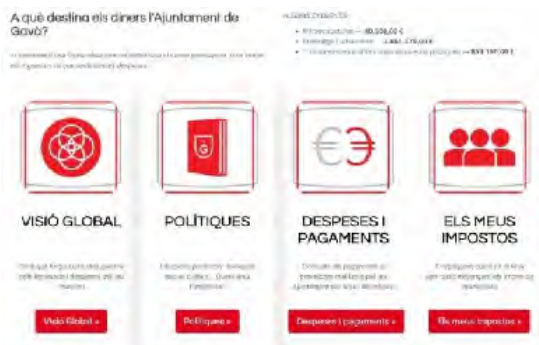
A què destina els diners l'Ajuntament de Gavà?

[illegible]

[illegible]
• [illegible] 80.536,00 €
• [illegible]
• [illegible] 859.197,00 €

VISIÓ GLOBAL

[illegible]

Visió Global »

POLÍTIQUES

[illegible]

Polítiques »

DESPESES I PAGAMENTS

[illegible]

Despeses i pagaments »

ELS MEUS IMPOSTOS

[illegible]

Els meus impostos »